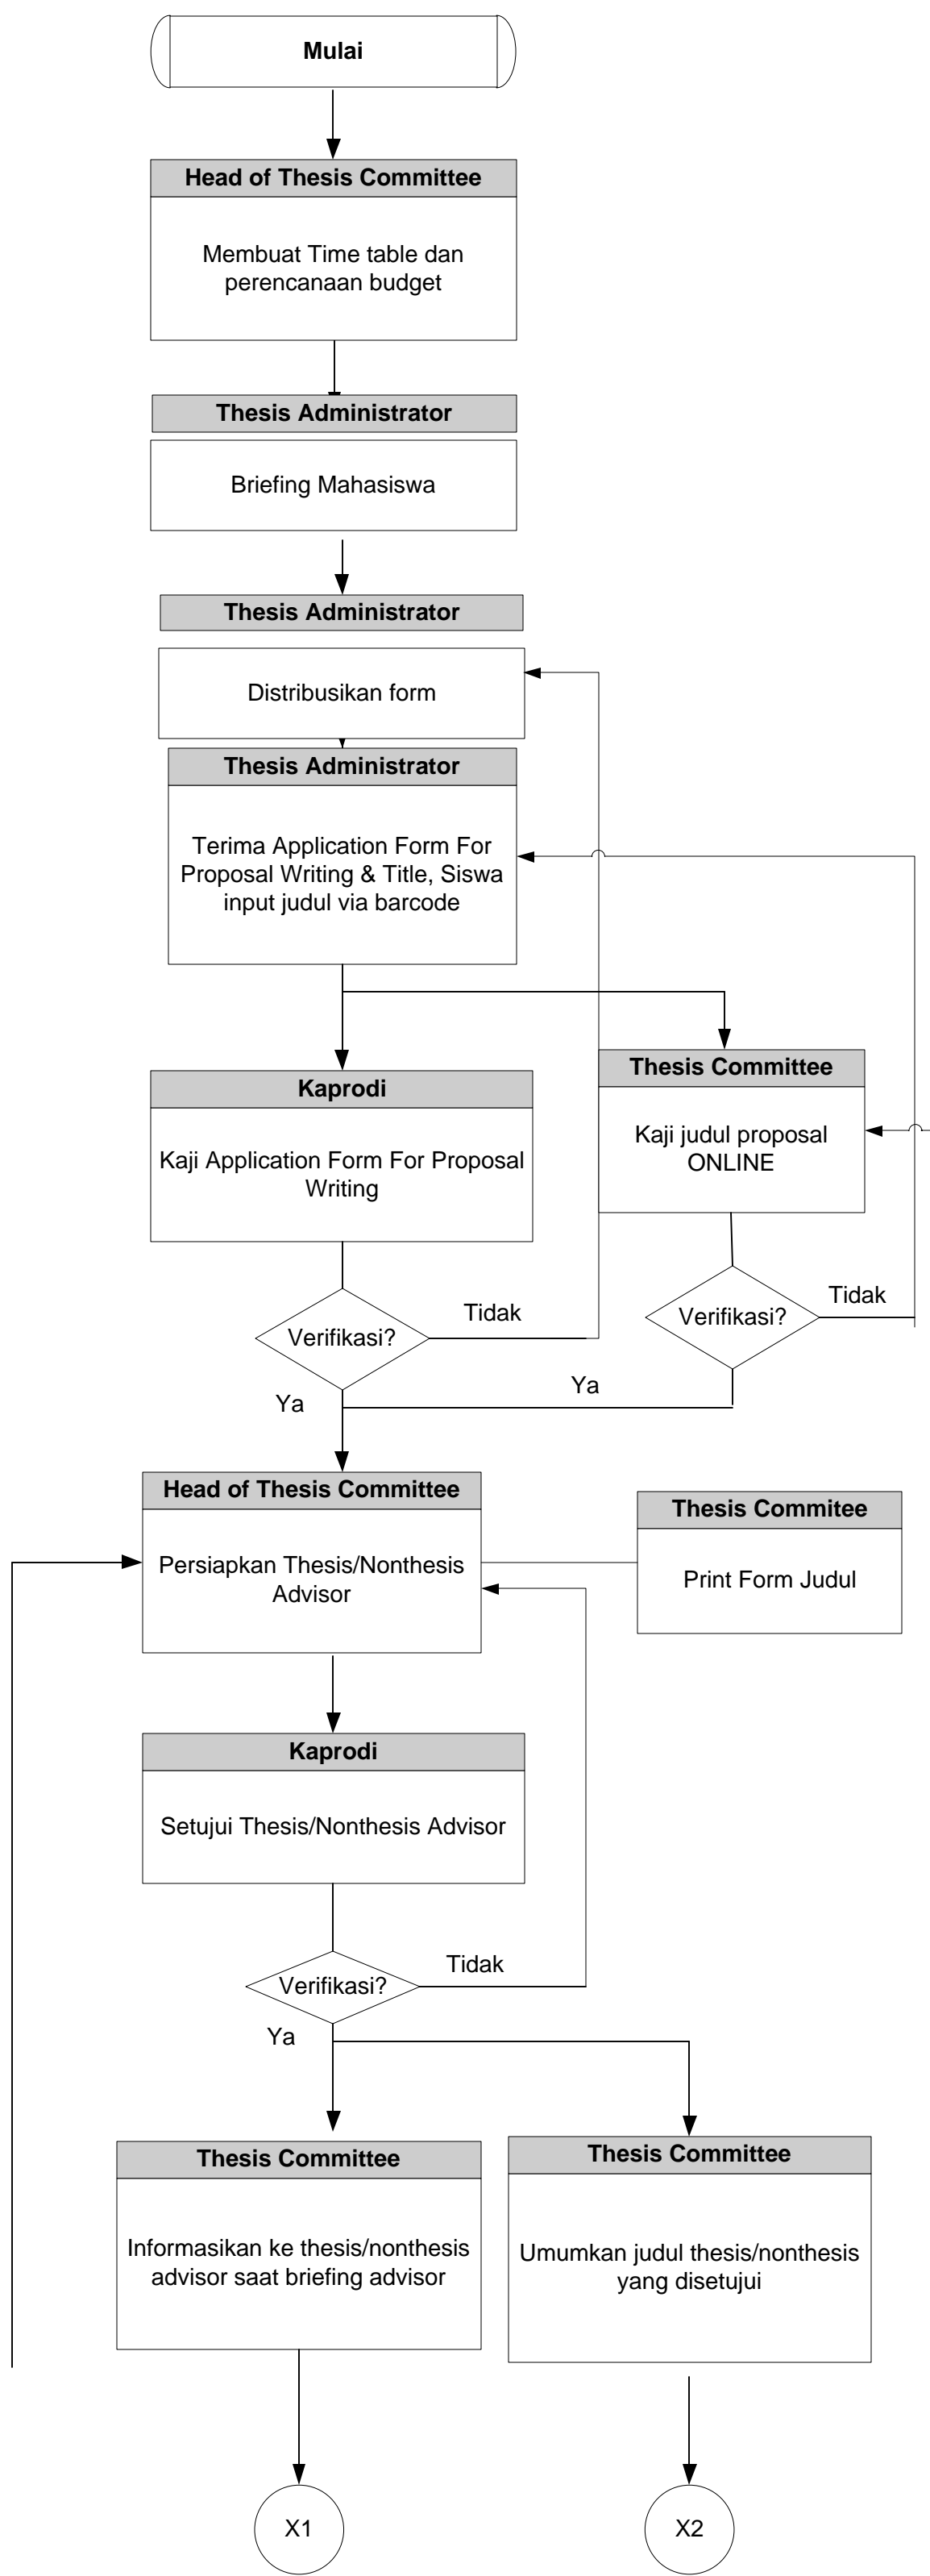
Mulai

Head of Thesis Committee

Membuat Time table dan perencanaan budget

Thesis Administrator

Briefing Mahasiswa

Thesis Administrator

Distribusikan form

Thesis Administrator

Terima Application Form For Proposal Writing & Title, Siswa input judul via barcode

Kaprodi

Kaji Application Form For Proposal Writing

Thesis Committee

Kaji judul proposal ONLINE

Verifikasi?

Tidak

Ya

Verifikasi?

Tidak

Ya

Head of Thesis Committee

Persiapkan Thesis/Nonthesis Advisor

Thesis Commitee

Print Form Judul

Kaprodi

Setujui Thesis/Nonthesis Advisor

Verifikasi?

Tidak

Ya

Thesis Committee

Informasikan ke thesis/nonthesis advisor saat briefing advisor

Thesis Committee

Umumkan judul thesis/nonthesis yang disetujui

X1

X2